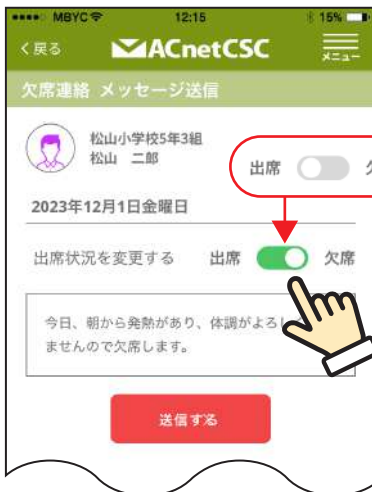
MBYC 12:15 15%

<戻る ACnetCSC メニュー

欠席連絡 メッセージ送信

松山小学校5年3組
松山 二郎

出席 欠

2023年12月1日金曜日

出席状況を変更する 出席 欠席

今日、朝から発熱があり、体調がよろし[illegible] ませんので欠席します。

送信する